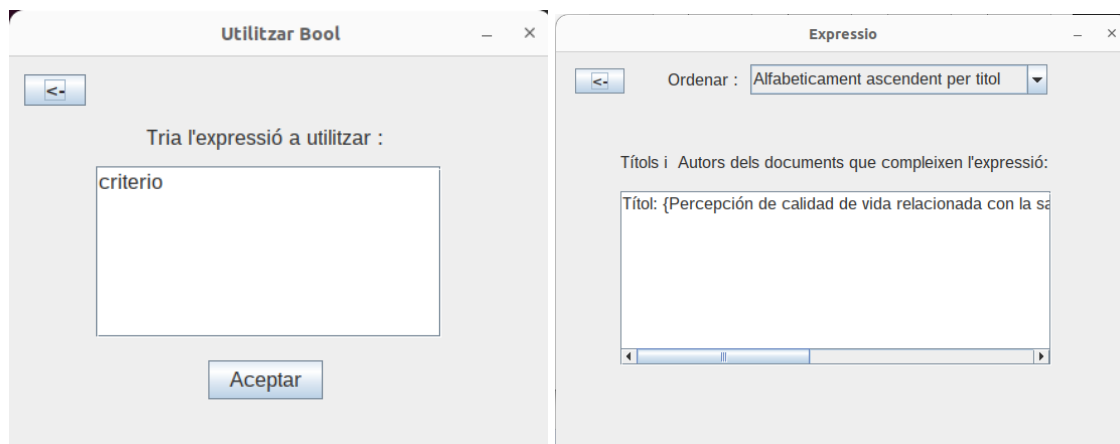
Utilitzar Bool

<-

Tria l'expressió a utilitzar :

criterio

Aceptar

Expressio

<-

Ordenar : Alfabeticament ascendent per titol

Títols i Autors dels documents que compleixen l'expressió:

Títol: {Percepción de calidad de vida relacionada con la sa